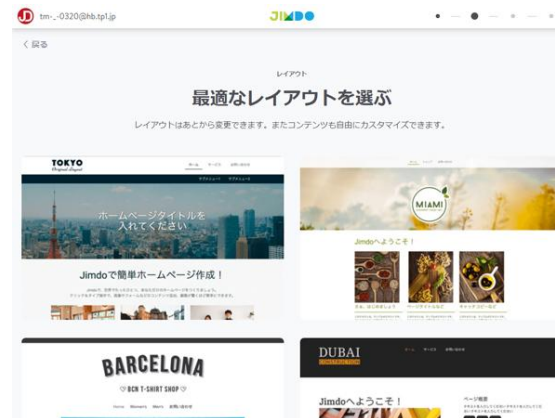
tm-_-0320@hb.tp1.jp

JIMDO

< 戻る

レイアウト

最適なレイアウトを選ぶ

レイアウトはあとから変更できます。またコンテンツも自由にカスタマイズできます。

TOKYO
Original Layout

ホームページタイトルを入れてください

Jimdoで簡単ホームページ作成！

MIAMI

Jimdoへようこそ！

BARCELONA

BCN T-SHIRT SHOP

DUBAI

Jimdoへようこそ！